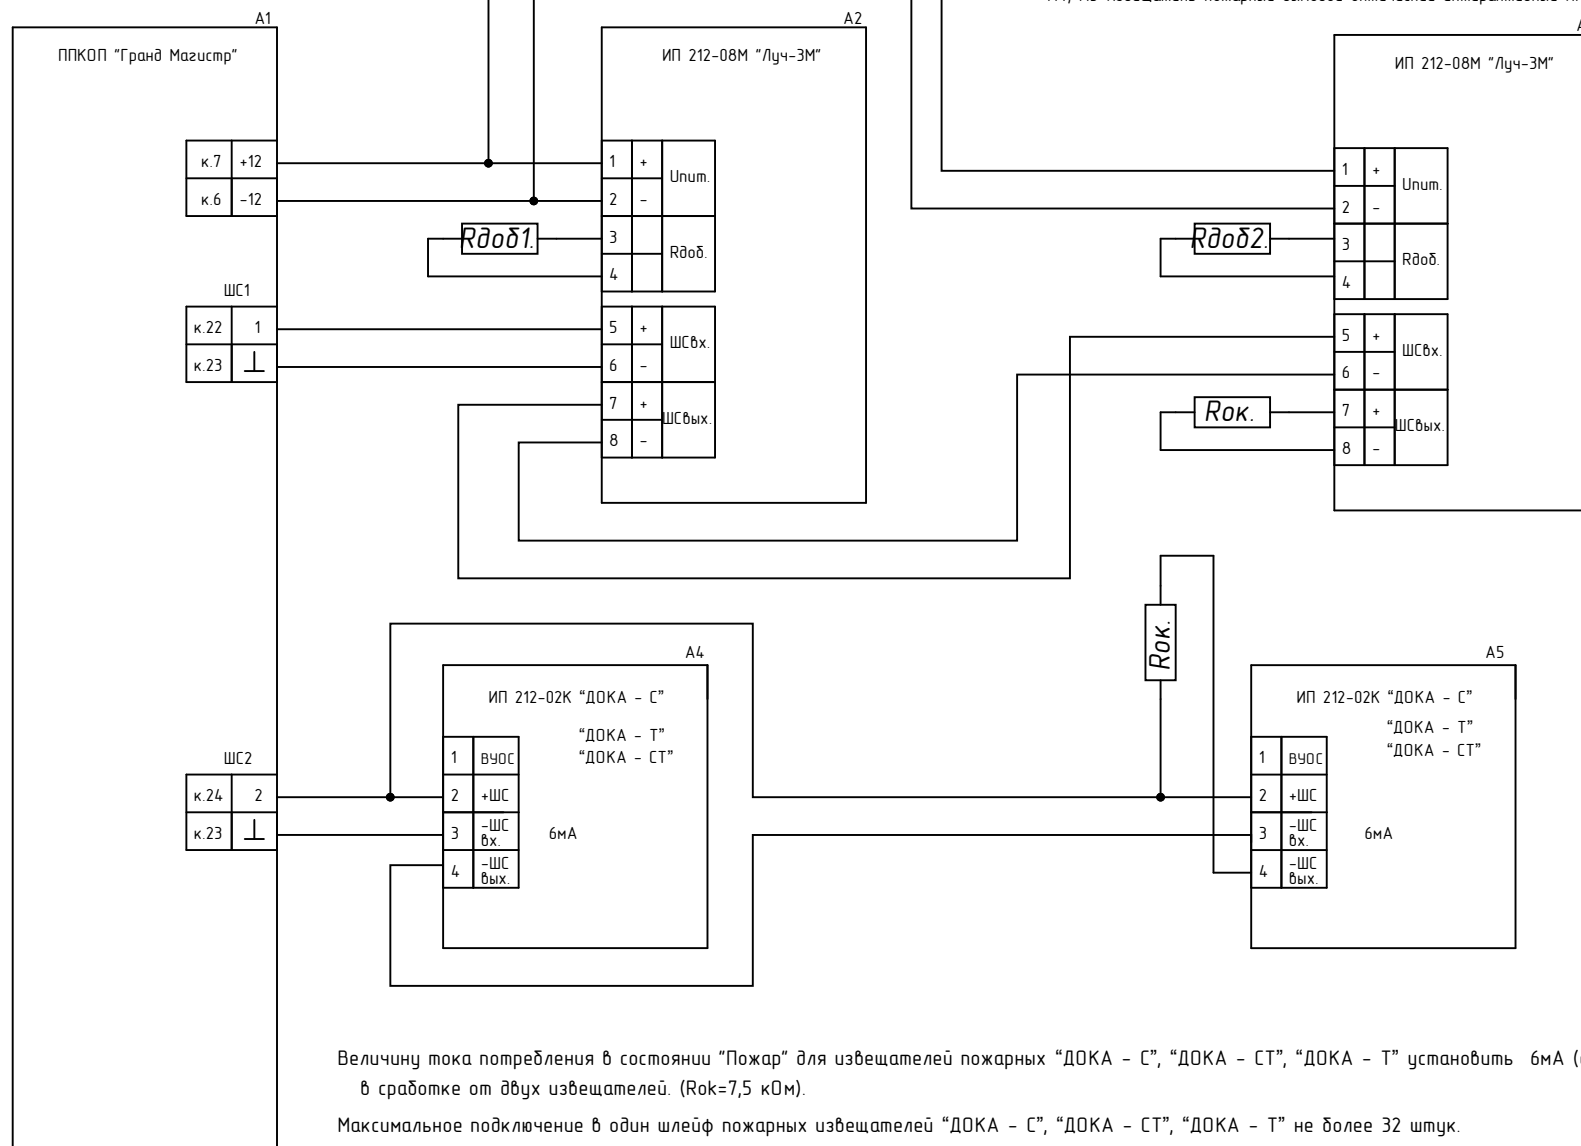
A1
ППКОП "Гранд Магистр"

к.7 | +12
к.6 | -12

ШС1
к.22 | 1
к.23 | ⊥

ШС2
к.24 | 2
к.23 | ⊥

A2
ИП 212-08М "Луч-3М"

1 | + | Uпит.
2 | - |
3 | | Rдоб.
4 | |
5 | + | ШСвх.
6 | - |
7 | + | ШСвых.
8 | - |

Rдоб1.

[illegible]
A
ИП 212-08М "Луч-3М"

1 | + | Uпит.
2 | - |
3 | | Rдоб.
4 | |
5 | + | ШСвх.
6 | - |
7 | + | ШСвых.
8 | - |

Rдоб2.

Rок.

Rок.

A4
ИП 212-02К "ДОКА - С"
"ДОКА - Т"
"ДОКА - СТ"

1 | ВУОС
2 | +ШС
3 | -ШС вх.
4 | -ШС вых.

6мА

A5
ИП 212-02К "ДОКА - С"
"ДОКА - Т"
"ДОКА - СТ"

1 | ВУОС
2 | +ШС
3 | -ШС вх.
4 | -ШС вых.

6мА

Величину тока потребления в состоянии "Пожар" для извещателей пожарных "ДОКА - С", "ДОКА - СТ", "ДОКА - Т" установить 6мА ([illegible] в сработке от двух извещателей. (Rok=7,5 кОм).

Максимальное подключение в один шлейф пожарных извещателей "ДОКА - С", "ДОКА - СТ", "ДОКА - Т" не более 32 штук.